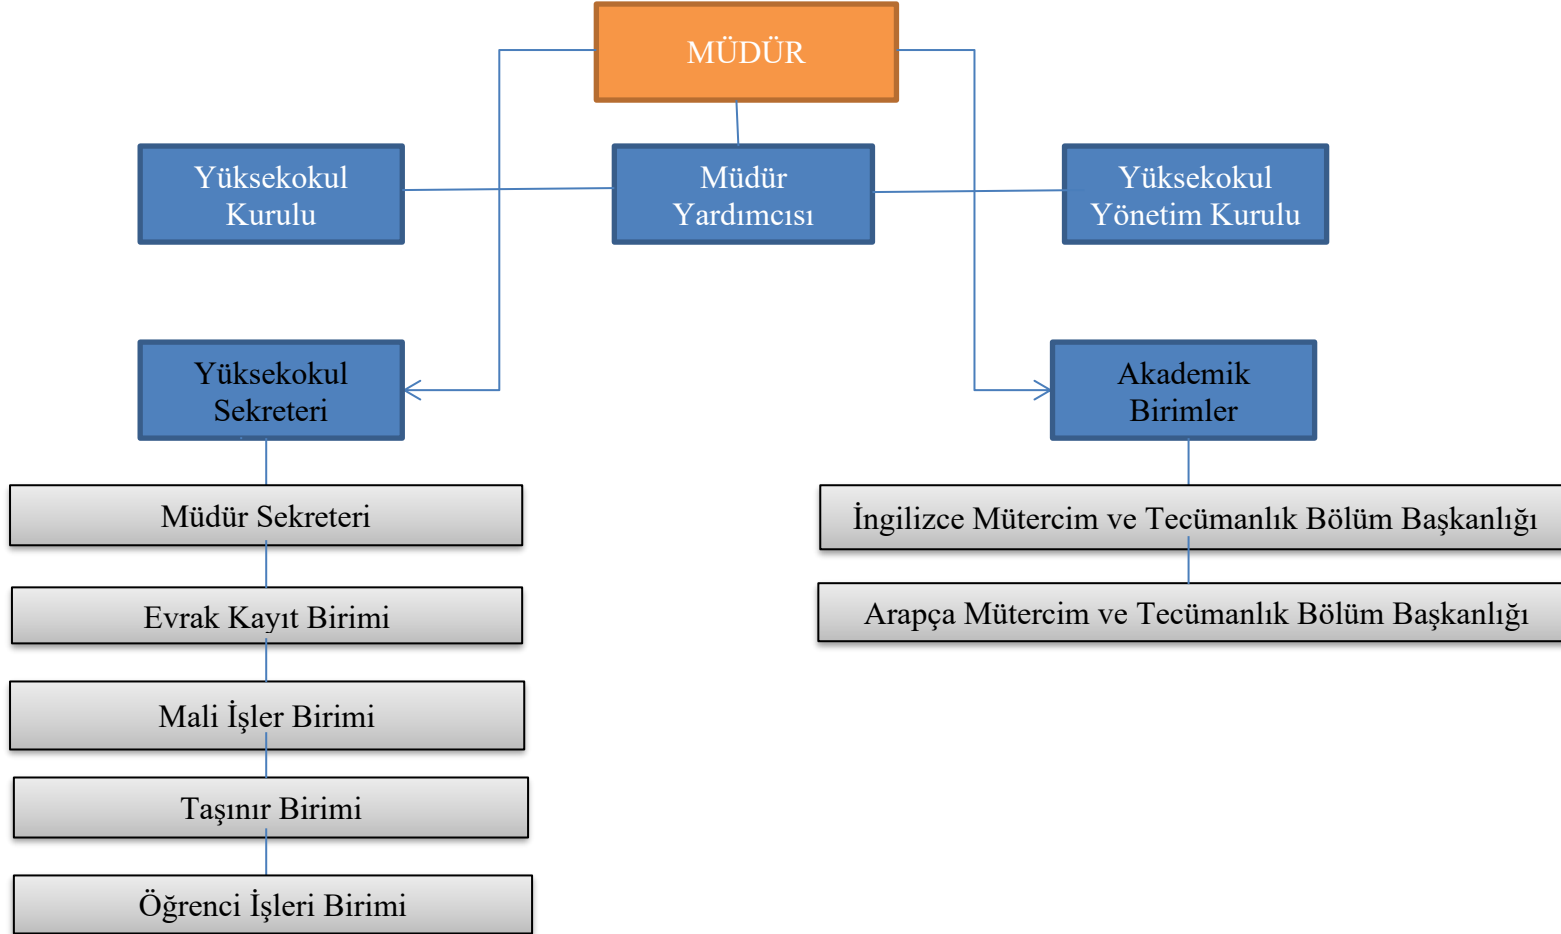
MÜDÜR

Yüksekokul Kurulu

Müdür Yardımcısı

Yüksekokul Yönetim Kurulu

Yüksekokul Sekreteri

Akademik Birimler

Müdür Sekreteri

Evrak Kayıt Birimi

Mali İşler Birimi

Taşınır Birimi

Öğrenci İşleri Birimi

İngilizce Mütercim ve Tecümanlık Bölüm Başkanlığı

Arapça Mütercim ve Tecümanlık Bölüm Başkanlığı